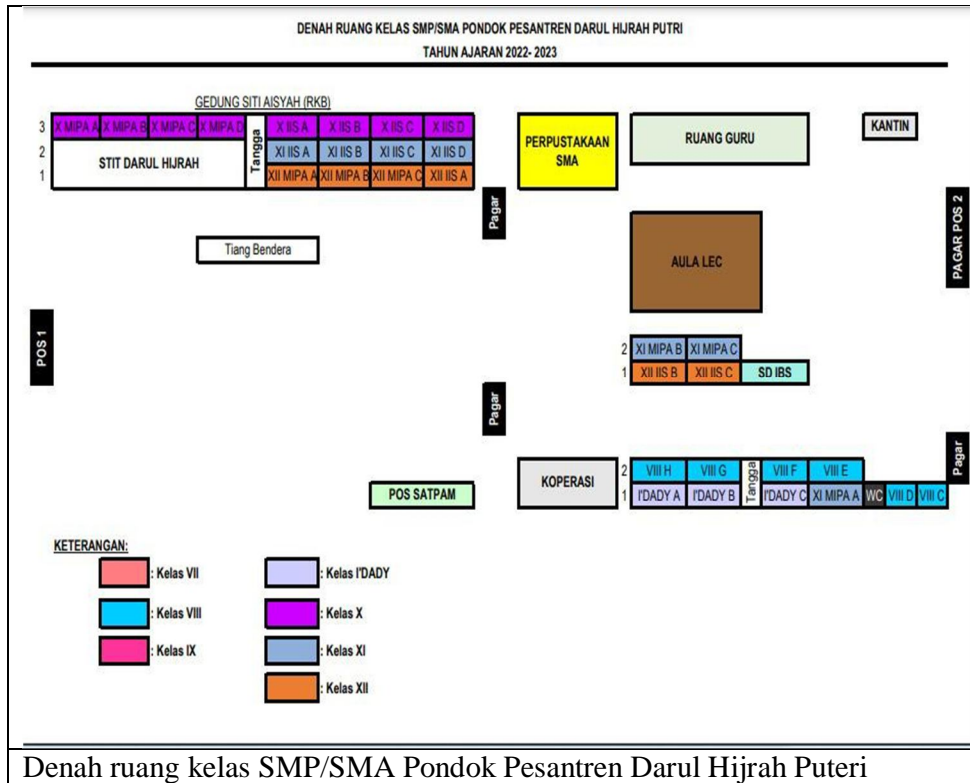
DENAH RUANG KELAS SMP/SMA PONDOK PESANTREN DARUL HIJRAH PUTRI
TAHUN AJARAN 2022- 2023

GEDUNG SITI AISYAH (RKB)

3 X MIPA A X MIPA B X MIPA C X MIPA D Tangga X IIS A X IIS B X IIS C X IIS D
2 STIT DARUL HIJRAH XI IIS A XI IIS B XI IIS C XI IIS D
1 XII MIPA A XII MIPA B XII MIPA C XII IIS A

PERPUSTAKAAN SMA

RUANG GURU

KANTIN

Pagar

PAGAR POS 2

Tiang Bendera

AULA LEC

POS 1

2 XI MIPA B XI MIPA C
1 XII IIS B XII IIS C SD IBS

Pagar

KOPERASI

2 VIII H VIII G Tangga VIII F VIII E
1 I'DADY A I'DADY B I'DADY C XI MIPA A WC VIII D VIII C

Pagar

POS SATPAM

KETERANGAN:
: Kelas VII
: Kelas VIII
: Kelas IX
: Kelas I'DADY
: Kelas X
: Kelas XI
: Kelas XII

Denah ruang kelas SMP/SMA Pondok Pesantren Darul Hijrah Puteri